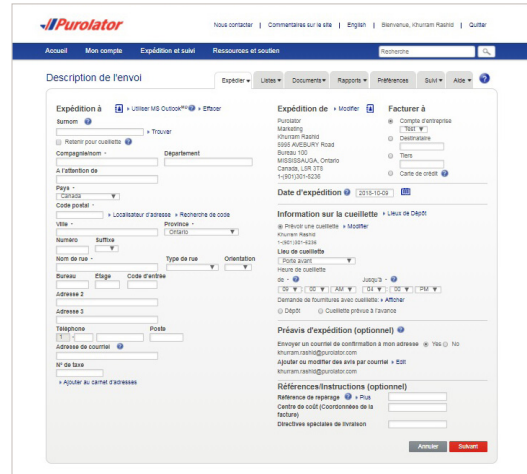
Purolator

Nous contacter | Commentaires sur le site | English | Bienvenue, Khurram Rashid | Quitter

Accueil Mon compte Expédition et suivi Ressources et soutien Recherche

Description de l'envoi

Expédier ▾ Listes ▾ Documents ▾ Rapports ▾ Préférences Suivi ▾ Aide ▾ ?

Expédition à ▸ Utiliser MS Outlook ▸ Effacer

Surnom ▸ Trouver

Retenir pour cueillette

Compagnie/nom * Département

À l'attention de

Pays * Canada

Code postal * ▸ Localisateur d'adresse ▸ Recherche de code

Ville * Province * Ontario

Numéro Suffixe

Nom de rue * Type de rue Orientation

Bureau Étage Code d'entrée

Adresse 2

Adresse 3

Téléphone Poste 1

Adresse de courriel

N° de taxe

▸ Ajouter au carnet d'adresses

Expédition de ▸ Modifier

Purolator
Marketing
Khurram Rashid
5995 AVEBURY Road
Bureau 100
MISSISSAUGA, Ontario
Canada, L5R 3T8
1-(901)301-6236

Facturer à

Compte d'entreprise Test
Destinataire
Tiers
Carte de crédit

Date d'expédition 2015-10-09

Information sur la cueillette ▸ Lieux de Dépôt

Prévoir une cueillette ▸ Modifier
Khurram Rashid
1-(901)301-6236

Lieu de cueillette
Porte avant

Heure de cueillette
de * 09 : 00 AM Jusqu'à * 04 : 00 PM

Demande de fournitures avec cueillette: ▸ Afficher

Dépôt Cueillette prévue à l'avance

Préavis d'expédition (optionnel)

Envoyer un courriel de confirmation à mon adresse Yes No
khurram.rashid@purolator.com

Ajouter ou modifier des avis par courriel ▸ Edit
khurram.rashid@purolator.com

Références/Instructions (optionnel)

Référence de repérage ▸ Plus

Centre de coût (Coordonnées de la facture)

Directives spéciales de livraison

Annuler Suivant